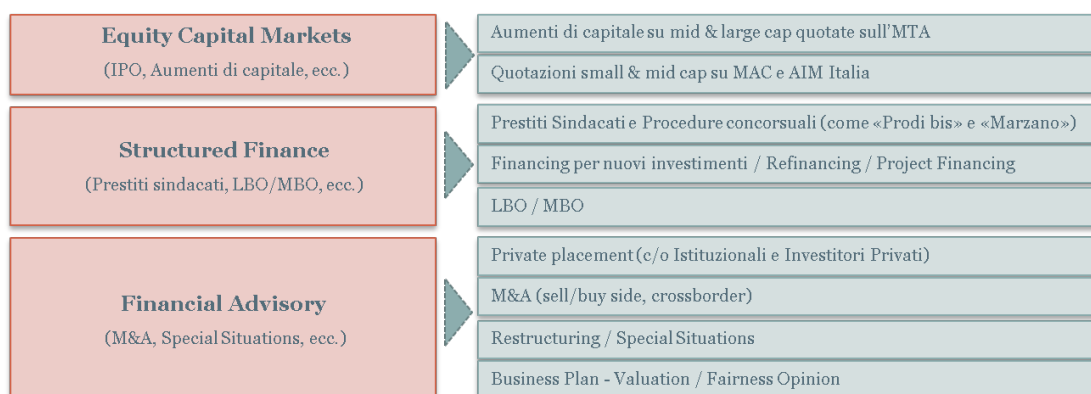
**Equity Capital Markets**
(IPO, Aumenti di capitale, ecc.)

Aumenti di capitale su mid & large cap quotate sull'MTA

Quotazioni small & mid cap su MAC e AIM Italia

**Structured Finance**
(Prestiti sindacati, LBO/MBO, ecc.)

Prestiti Sindacati e Procedure concorsuali (come «Prodi bis» e «Marzano»)

Financing per nuovi investimenti / Refinancing / Project Financing

LBO / MBO

**Financial Advisory**
(M&A, Special Situations, ecc.)

Private placement (c/o Istituzionali e Investitori Privati)

M&A (sell/buy side, crossborder)

Restructuring / Special Situations

Business Plan - Valuation / Fairness Opinion